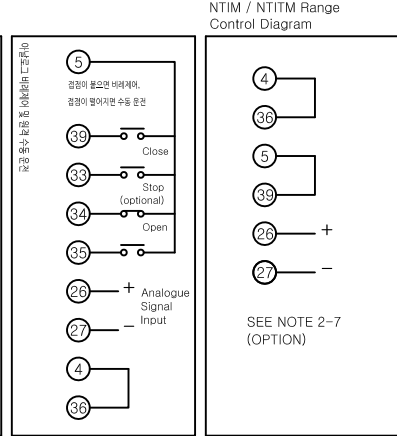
NTIM / NTITM Range Control Diagram

원격 수동 운전 및 아날로그 비례제어

5

접점이 붙으면 비례제어,

접점이 떨어지면 수동 운전

39

Close

33

Stop (optional)

34

Open

35

26

+ Analogue Signal Input

27

−

4

36

4

36

5

39

26

+

27

−

SEE NOTE 2-7 (OPTION)